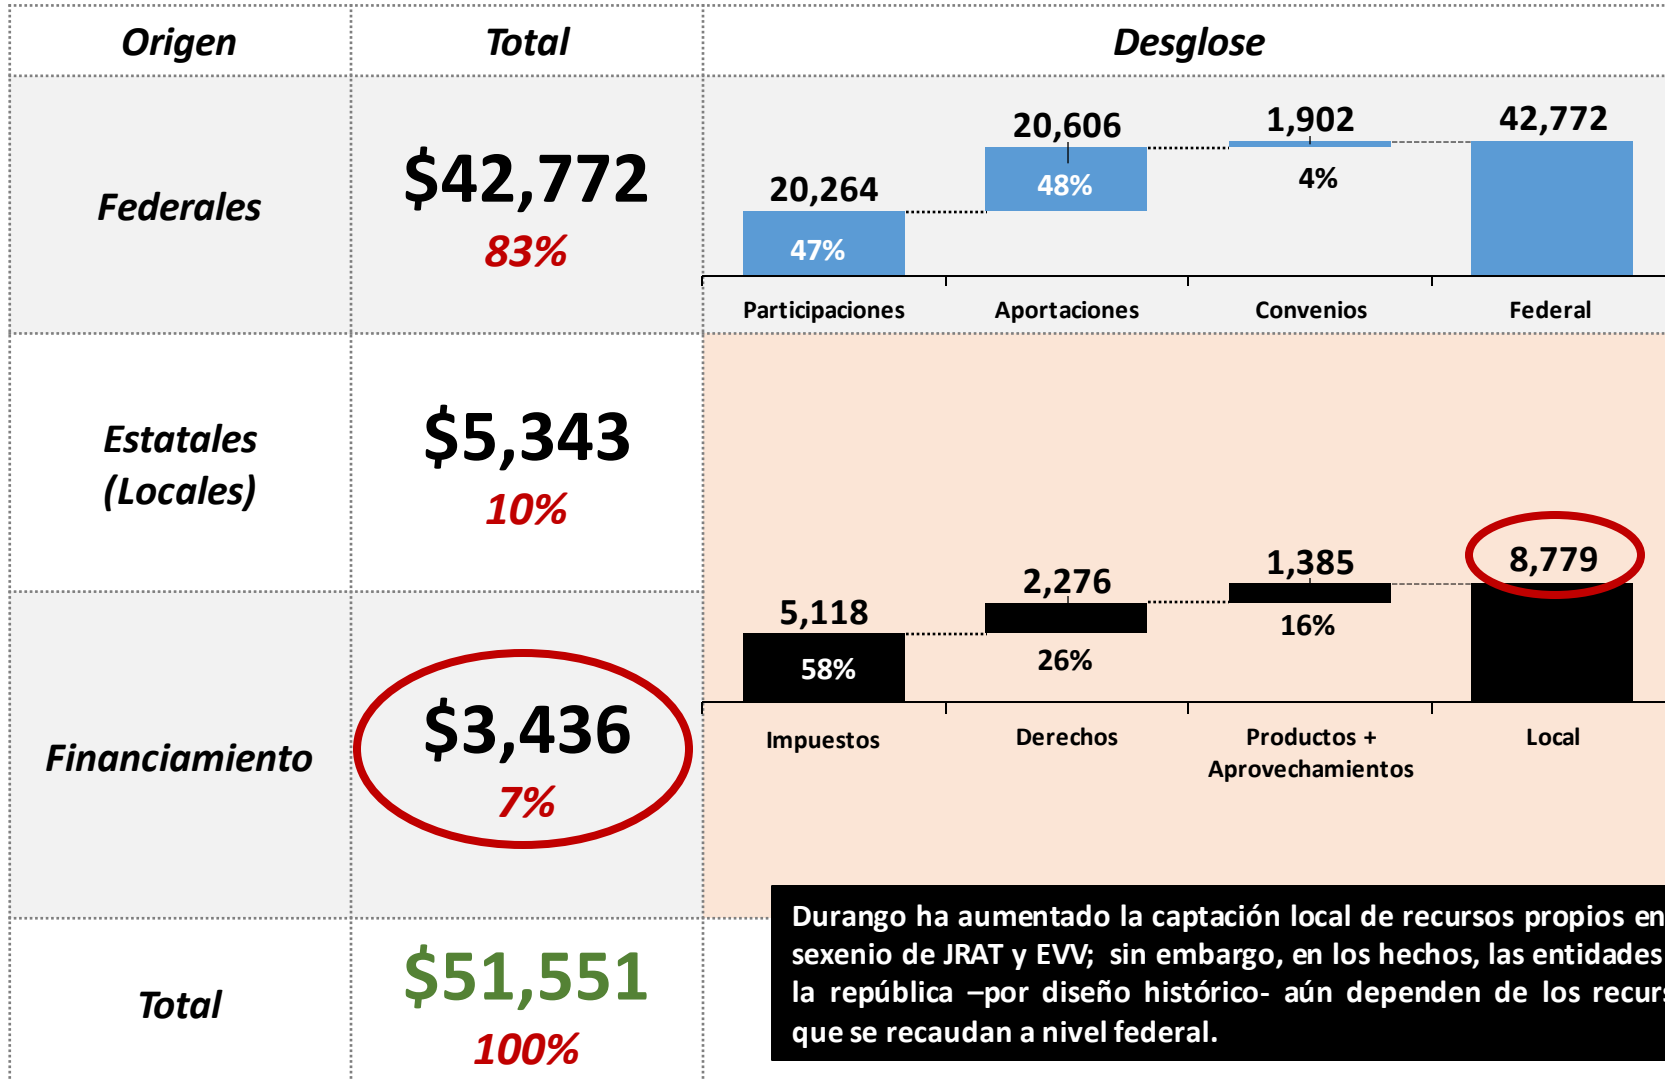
| Origen | Total | Desglose |
|---|---|---|
| Federales | \$42,772 83% | 20,264 47% Participaciones; 20,606 48% Aportaciones; 1,902 4% Convenios; 42,772 Federal |
| Estatales (Locales) | \$5,343 10% | 5,118 58% Impuestos; 2,276 26% Derechos; 1,385 16% Productos + Aprovechamientos; 8,779 Local |
| Financiamiento | \$3,436 7% | |
| Total | \$51,551 100% | |

Durango ha aumentado la captación local de recursos propios en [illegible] sexenio de JRAT y EVV; sin embargo, en los hechos, las entidades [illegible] la república –por diseño histórico- aún dependen de los recur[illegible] que se recaudan a nivel federal.